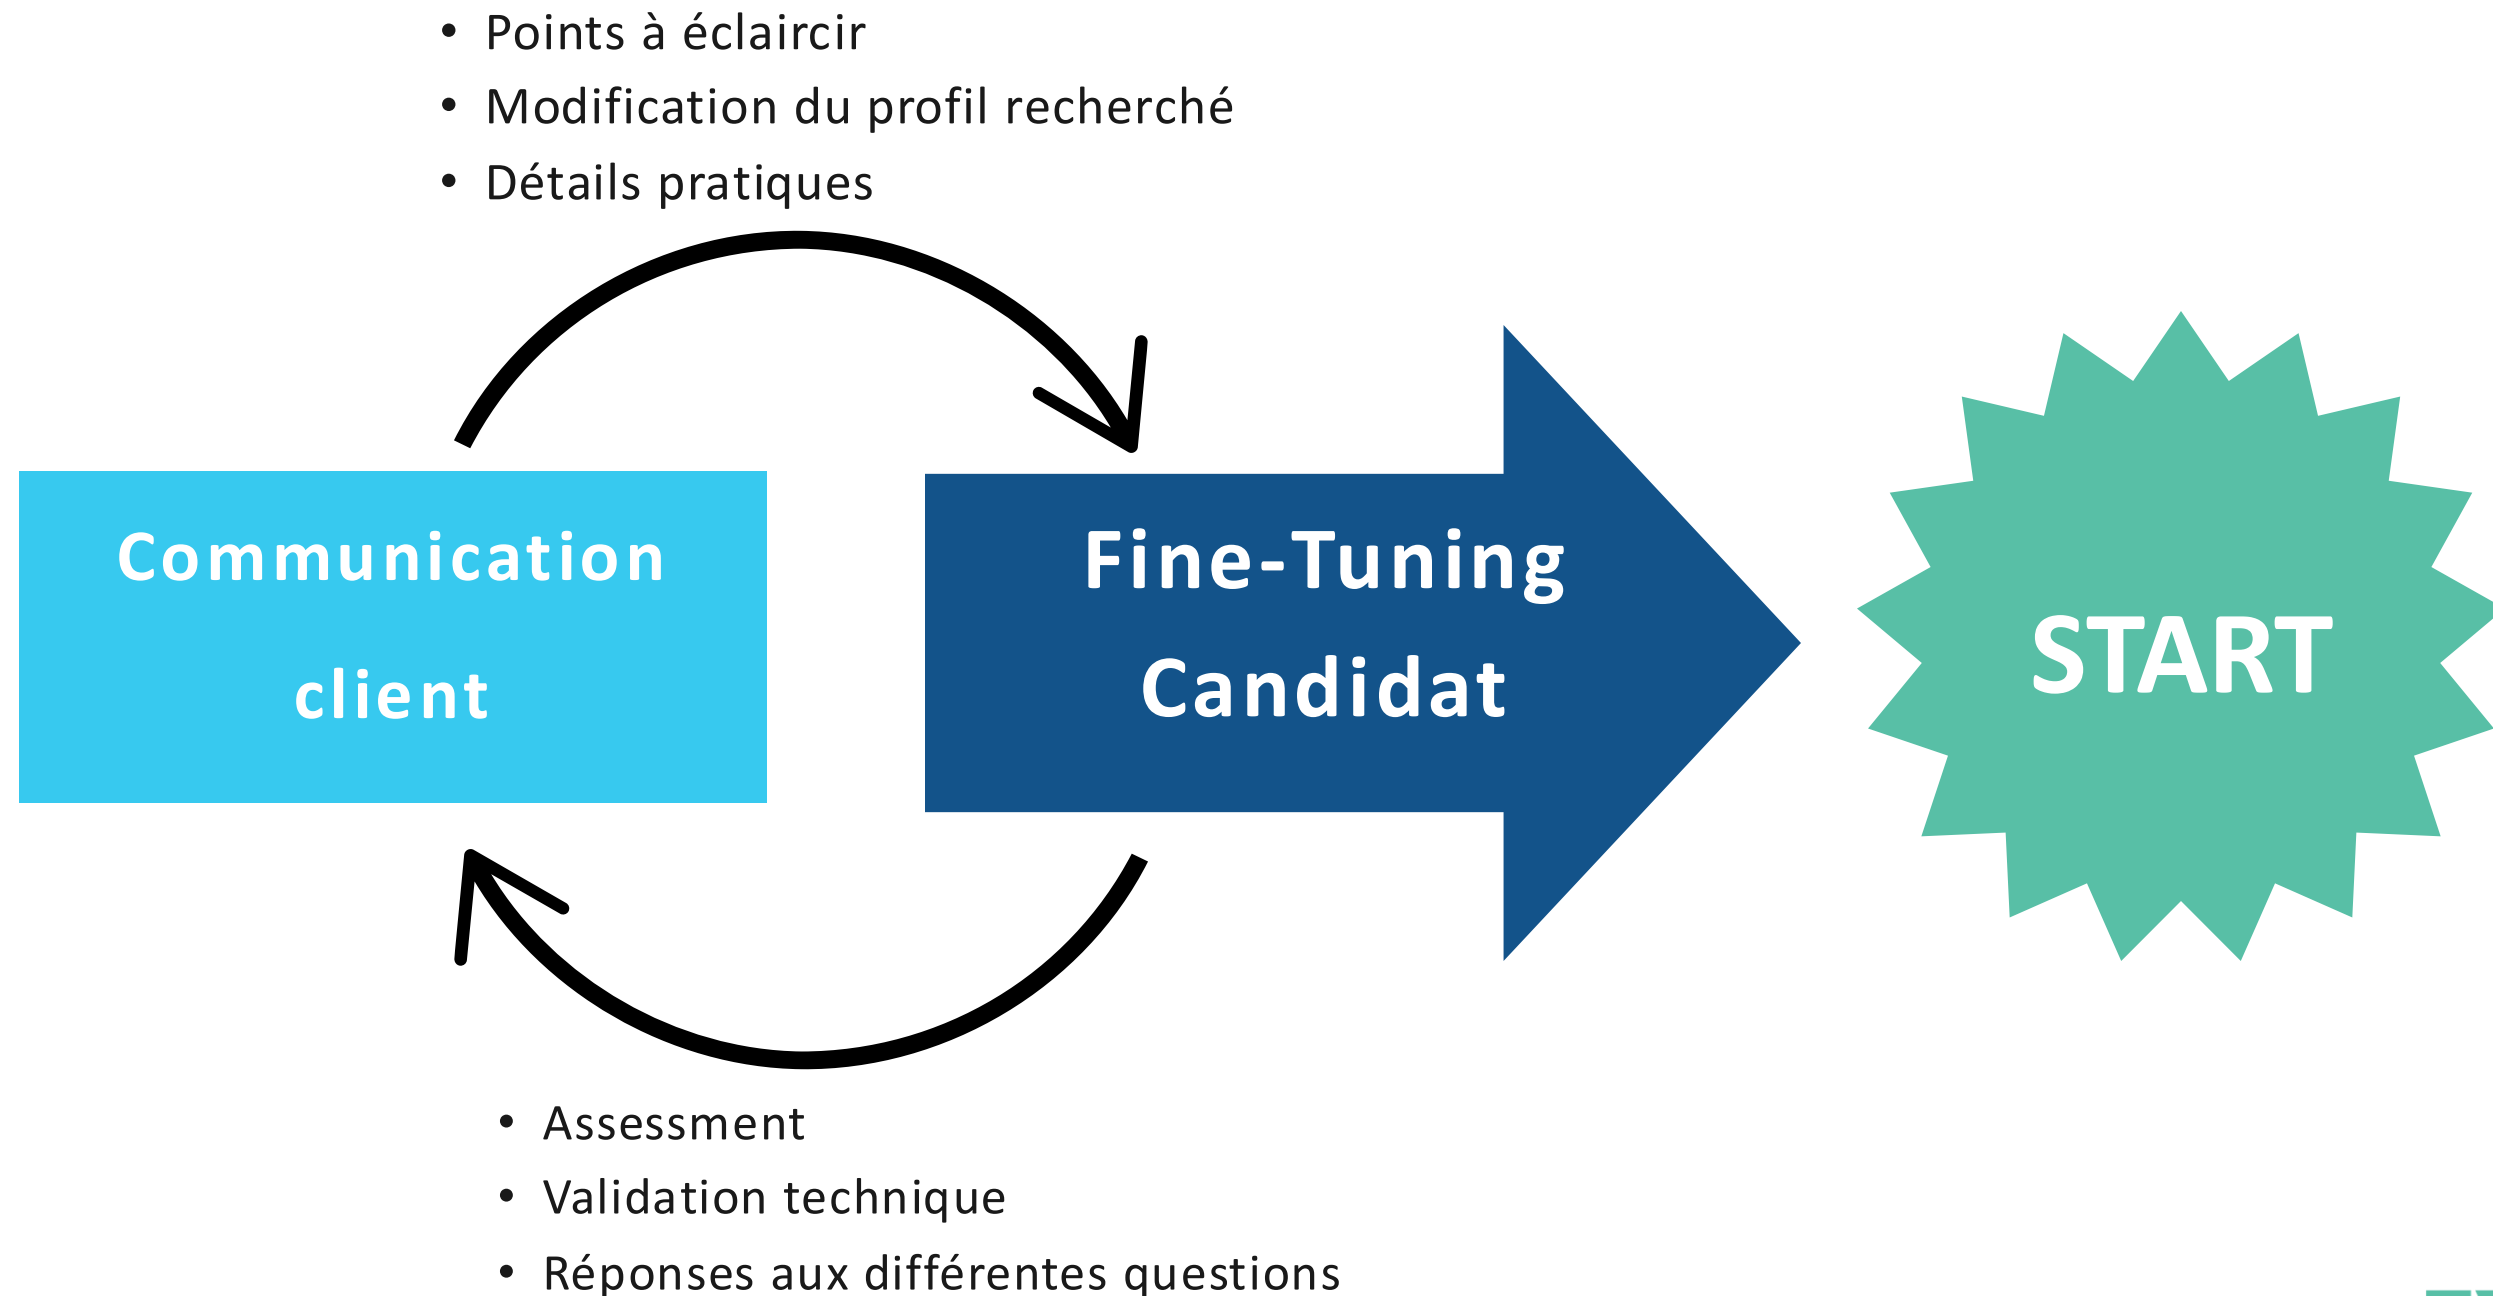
• Points à éclaircir
• Modification du profil recherché
• Détails pratiques

Communication client

Fine-Tuning Candidat

START

• Assessment
• Validation technique
• Réponses aux différentes questions